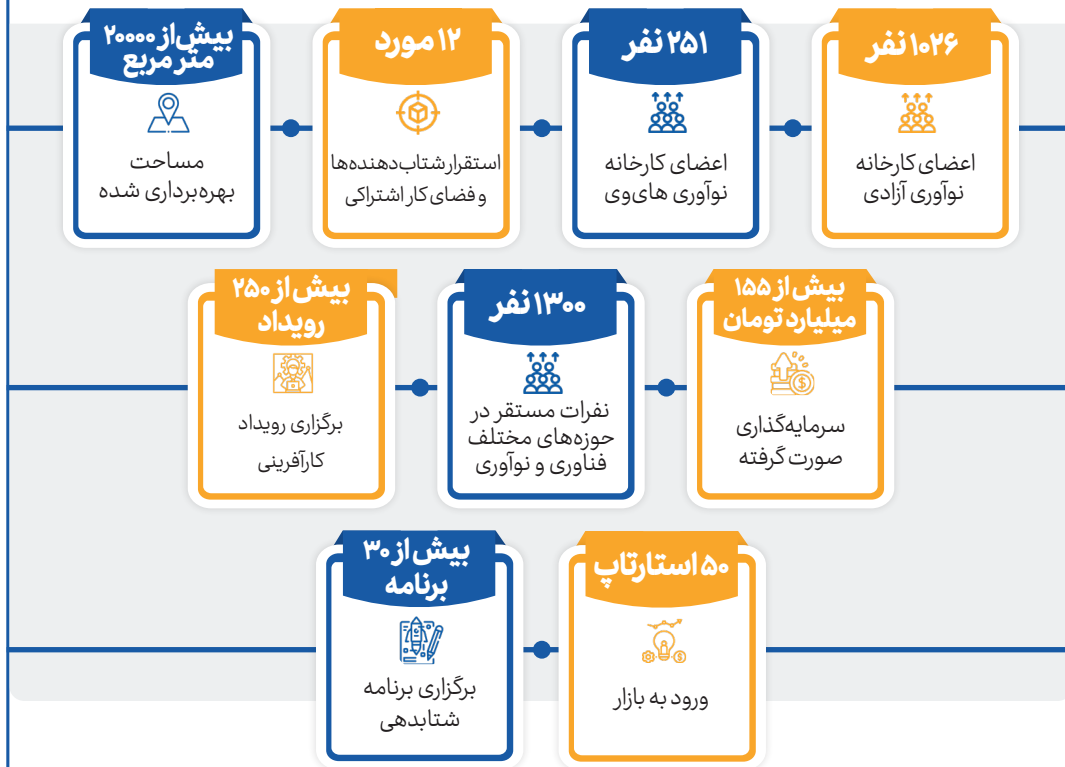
۱۰۲۶ نفر
اعضای کارخانه نوآوری آزادی

۲۵۱ نفر
اعضای کارخانه نوآوری های‌وی

۱۲ مورد
استقرار شتاب‌دهنده‌ها و فضای کار اشتراکی

بیش از ۲۰۰۰۰ متر مربع
مساحت بهره‌برداری شده

بیش از ۱۵۵ میلیارد تومان
سرمایه‌گذاری صورت گرفته

۱۳۰۰ نفر
نفرات مستقر در حوزه‌های مختلف فناوری و نوآوری

بیش از ۲۵۰ رویداد
برگزاری رویداد کارآفرینی

۵۰ استارتاپ
ورود به بازار

بیش از ۳۰ برنامه
برگزاری برنامه شتابدهی